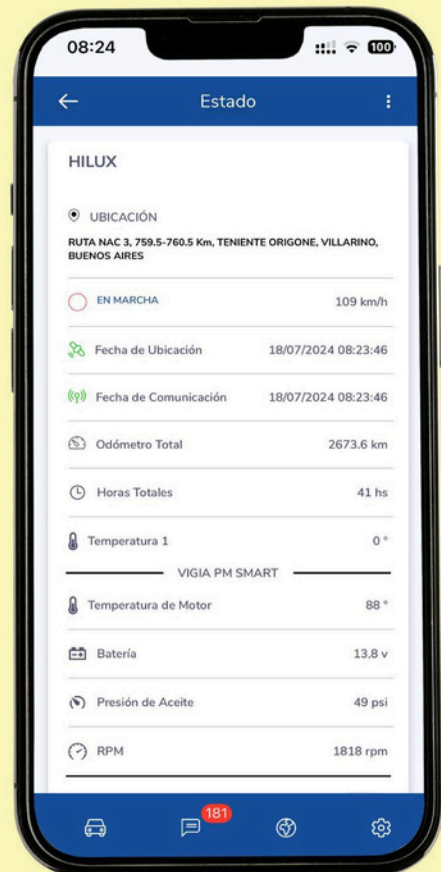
08:24

100

Estado

HILUX

UBICACIÓN

RUTA NAC 3, 759.5-760.5 Km, TENIENTE ORIGONE, VILLARINO, BUENOS AIRES

| | |
|---|---|
| EN MARCHA | 109 km/h |
| Fecha de Ubicación | 18/07/2024 08:23:46 |
| Fecha de Comunicación | 18/07/2024 08:23:46 |
| Odómetro Total | 2673.6 km |
| Horas Totales | 41 hs |
| Temperatura 1 | 0 ° |

VIGIA PM SMART

| | |
|---|---|
| Temperatura de Motor | 88 ° |
| Batería | 13,8 v |
| Presión de Aceite | 49 psi |
| RPM | 1818 rpm |

181